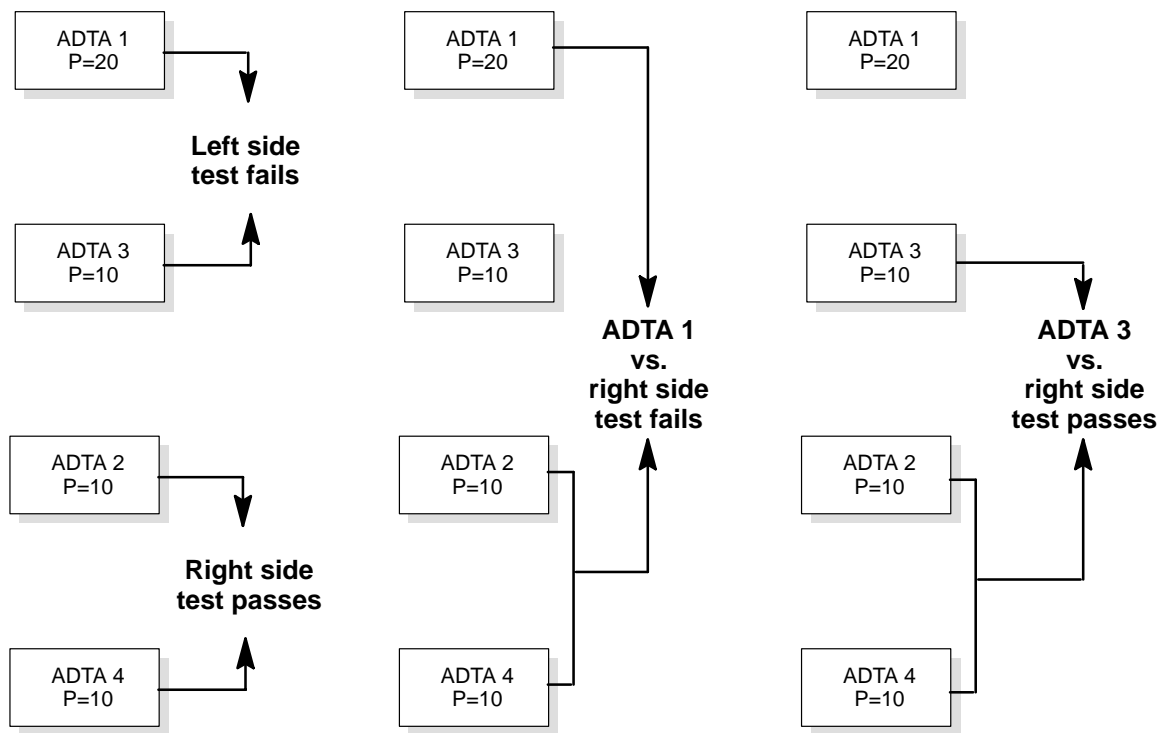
ADTA 1
P=20

Left side test fails

ADTA 3
P=10

ADTA 2
P=10

Right side test passes

ADTA 4
P=10

ADTA 1
P=20

ADTA 3
P=10

ADTA 1 vs. right side test fails

ADTA 2
P=10

ADTA 4
P=10

ADTA 1
P=20

ADTA 3
P=10

ADTA 3 vs. right side test passes

ADTA 2
P=10

ADTA 4
P=10